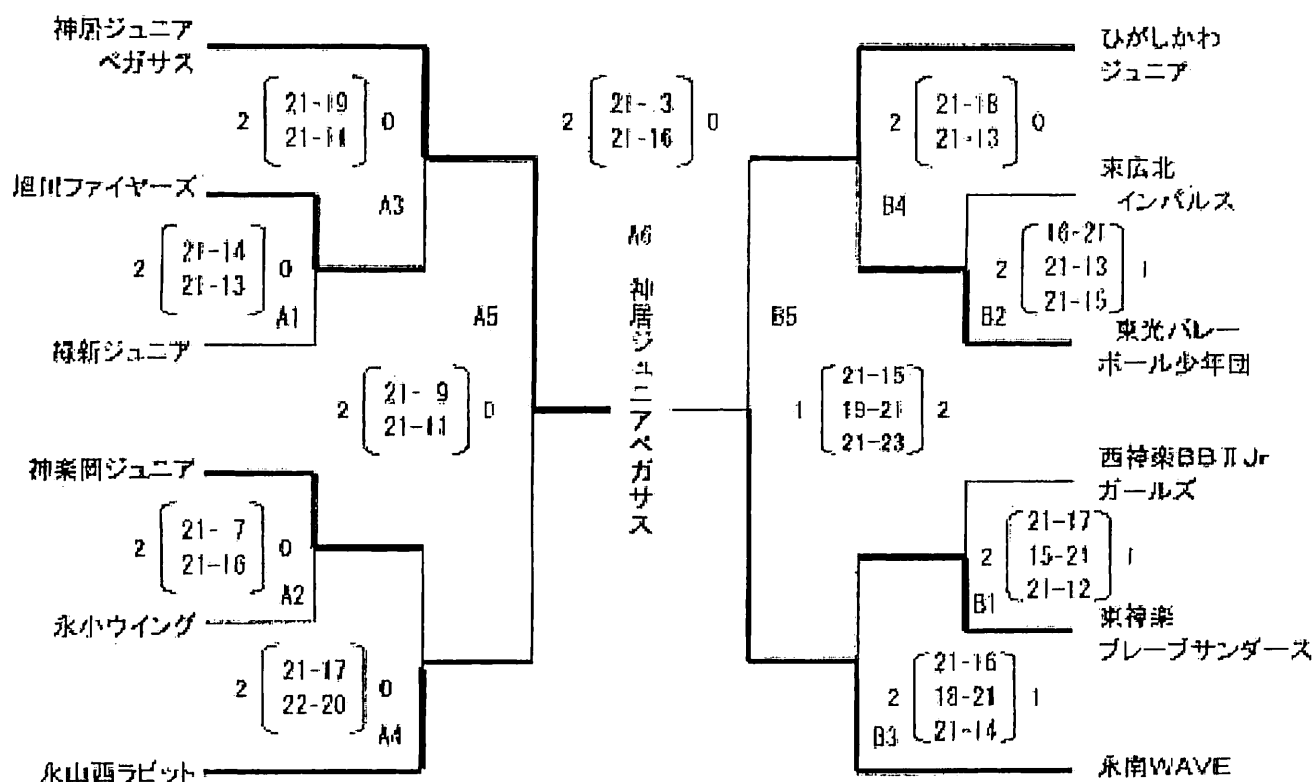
神居ジュニア
ペガサス

2 $\begin{bmatrix} 21-19 \\ 21-11 \end{bmatrix}$ 0

A3

旭川ファイヤーズ

2 $\begin{bmatrix} 21-14 \\ 21-13 \end{bmatrix}$ 0

A1

緑新ジュニア

A5

2 $\begin{bmatrix} 21-9 \\ 21-11 \end{bmatrix}$ 0

神楽岡ジュニア

2 $\begin{bmatrix} 21-7 \\ 21-16 \end{bmatrix}$ 0

A2

永小ウイング

2 $\begin{bmatrix} 21-17 \\ 22-20 \end{bmatrix}$ 0

A4

永山西ラビット

2 $\begin{bmatrix} 21-13 \\ 21-16 \end{bmatrix}$ 0

A6

神居ジュニアペガサス

ひがしかわ
ジュニア

2 $\begin{bmatrix} 21-18 \\ 21-13 \end{bmatrix}$ 0

B4

東広北
インパルス

2 $\begin{bmatrix} 16-21 \\ 21-13 \\ 21-15 \end{bmatrix}$ 1

B2

東光バレー
ボール少年団

B5

1 $\begin{bmatrix} 21-15 \\ 19-21 \\ 21-23 \end{bmatrix}$ 2

西神楽BBⅡJr
ガールズ

2 $\begin{bmatrix} 21-17 \\ 15-21 \\ 21-12 \end{bmatrix}$ 1

B1

東神楽
ブレーブサンダース

2 $\begin{bmatrix} 21-16 \\ 18-21 \\ 21-14 \end{bmatrix}$ 1

B3

永南WAVE